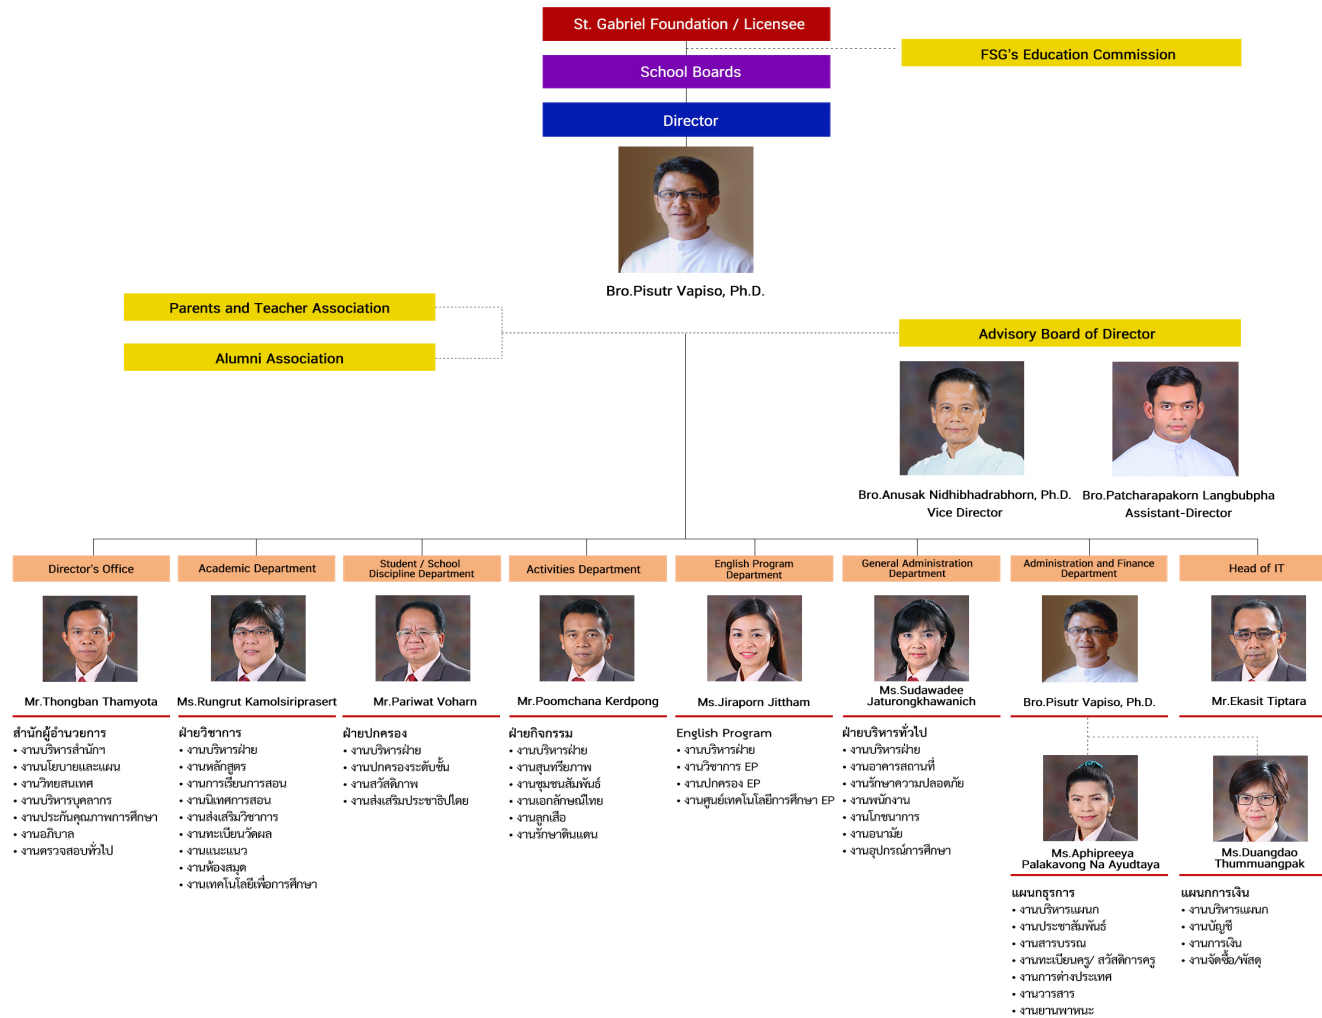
St. Gabriel Foundation / Licensee

FSG's Education Commission

School Boards

Director

Bro.Pisutr Vapiso, Ph.D.

Parents and Teacher Association

Alumni Association

Advisory Board of Director

Bro.Anusak Nidhibhadrabhorn, Ph.D.
Vice Director

Bro.Patcharapakorn Langbubpha
Assistant-Director

Director's Office

Mr.Thongban Thamyota

สำนักผู้อำนวยการ
• งานบริหารสำนักฯ
• งานนโยบายและแผน
• งานวิทยสนเทศ
• งานบริหารบุคลากร
• งานประกันคุณภาพการศึกษา
• งานอภิบาล
• งานตรวจสอบทั่วไป

Academic Department

Ms.Rungrut Kamolsiriprasert

ฝ่ายวิชาการ
• งานบริหารฝ่าย
• งานหลักสูตร
• งานการเรียนการสอน
• งานนิเทศการสอน
• งานส่งเสริมวิชาการ
• งานทะเบียนวัดผล
• งานแนะแนว
• งานห้องสมุด
• งานเทคโนโลยีเพื่อการศึกษา

Student / School Discipline Department

Mr.Pariwat Voharn

ฝ่ายปกครอง
• งานบริหารฝ่าย
• งานปกครองระดับชั้น
• งานสวัสดิภาพ
• งานส่งเสริมประชาธิปไตย

Activities Department

Mr.Poomchana Kerdpong

ฝ่ายกิจกรรม
• งานบริหารฝ่าย
• งานสุนทรียภาพ
• งานชุมชนสัมพันธ์
• งานเอกลักษณ์ไทย
• งานลูกเสือ
• งานรักษาดินแดน

English Program Department

Ms.Jiraporn Jittham

English Program
• งานบริหารฝ่าย
• งานวิชาการ EP
• งานปกครอง EP
• งานศูนย์เทคโนโลยีการศึกษา EP

General Administration Department

Ms.Sudawadee Jaturongkhawanich

ฝ่ายบริหารทั่วไป
• งานบริหารฝ่าย
• งานอาคารสถานที่
• งานรักษาความปลอดภัย
• งานพนักงาน
• งานโภชนาการ
• งานอนามัย
• งานอุปกรณ์การศึกษา

Administration and Finance Department

Bro.Pisutr Vapiso, Ph.D.

Head of IT

Mr.Ekasit Tiptara

Ms.Aphipreeya Palakavong Na Ayudtaya

แผนกธุรการ
• งานบริหารแผนก
• งานประชาสัมพันธ์
• งานสารบรรณ
• งานทะเบียนครู/ สวัสดิการครู
• งานการต่างประเทศ
• งานวารสาร
• งานยานพาหนะ

Ms.Duangdao Thummuangpak

แผนกการเงิน
• งานบริหารแผนก
• งานบัญชี
• งานการเงิน
• งานจัดซื้อ/พัสดุ